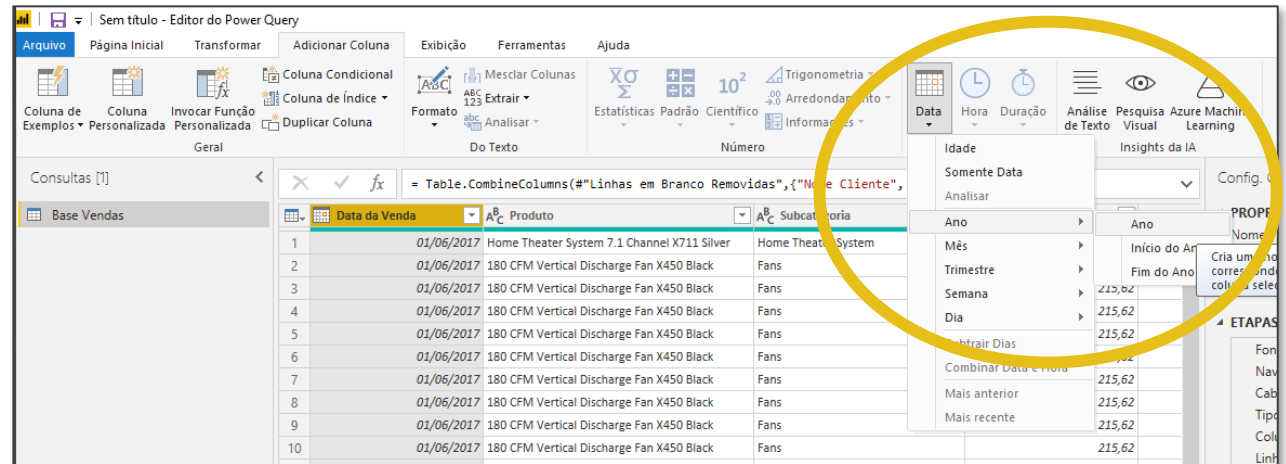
Sem título - Editor do Power Query

Arquivo | Página Inicial | Transformar | Adicionar Coluna | Exibição | Ferramentas | Ajuda

Coluna de Exemplos | Coluna Personalizada | Invocar Função Personalizada | Coluna Condicional | Coluna de Índice | Duplicar Coluna
Geral

Formato | Mesclar Colunas | Extrair | Analisar
Do Texto

Estatísticas | Padrão | Científico | Trigonometria | Arredondamento | Informações
Número

Data | Hora | Duração

Análise de Texto | Pesquisa Visual | Azure Machine Learning
Insights da IA

Consultas [1]

Base Vendas

= Table.CombineColumns(#"Linhas em Branco Removidas",{"Nome Cliente",

Config.

| | Data da Venda | Produto | Subcategoria | |
|---|---|---|---|---|
| 1 | 01/06/2017 | Home Theater System 7.1 Channel X711 Silver | Home Theater System | |
| 2 | 01/06/2017 | 180 CFM Vertical Discharge Fan X450 Black | Fans | 215,62 |
| 3 | 01/06/2017 | 180 CFM Vertical Discharge Fan X450 Black | Fans | 215,62 |
| 4 | 01/06/2017 | 180 CFM Vertical Discharge Fan X450 Black | Fans | 215,62 |
| 5 | 01/06/2017 | 180 CFM Vertical Discharge Fan X450 Black | Fans | 215,62 |
| 6 | 01/06/2017 | 180 CFM Vertical Discharge Fan X450 Black | Fans | 215,62 |
| 7 | 01/06/2017 | 180 CFM Vertical Discharge Fan X450 Black | Fans | 215,62 |
| 8 | 01/06/2017 | 180 CFM Vertical Discharge Fan X450 Black | Fans | 215,62 |
| 9 | 01/06/2017 | 180 CFM Vertical Discharge Fan X450 Black | Fans | 215,62 |
| 10 | 01/06/2017 | 180 CFM Vertical Discharge Fan X450 Black | Fans | 215,62 |

Idade
Somente Data
Analisar
Ano
Mês
Trimestre
Semana
Dia
Subtrair Dias
Combinar Data e Hora
Mais anterior
Mais recente

Ano
Início do An
Fim do Ano

Cria um no corresponde coluna sele

PROP
Nome
ETAPAS
Fon
Nav
Cab
Tipo
Colu
Linh